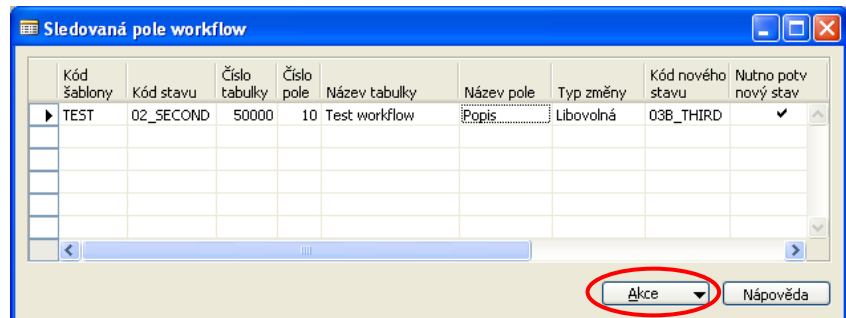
Sledovaná pole workflow

| Kód šablony | Kód stavu | Číslo tabulky | Číslo pole | Název tabulky | Název pole | Typ změny | Kód nového stavu | Nutno potv nový stav |
|---|---|---|---|---|---|---|---|---|
| TEST | 02_SECOND | 50000 | 10 | Test workflow | Popis | Libovolná | 03B_THIRD | ✔ |

Akce
Nápověda